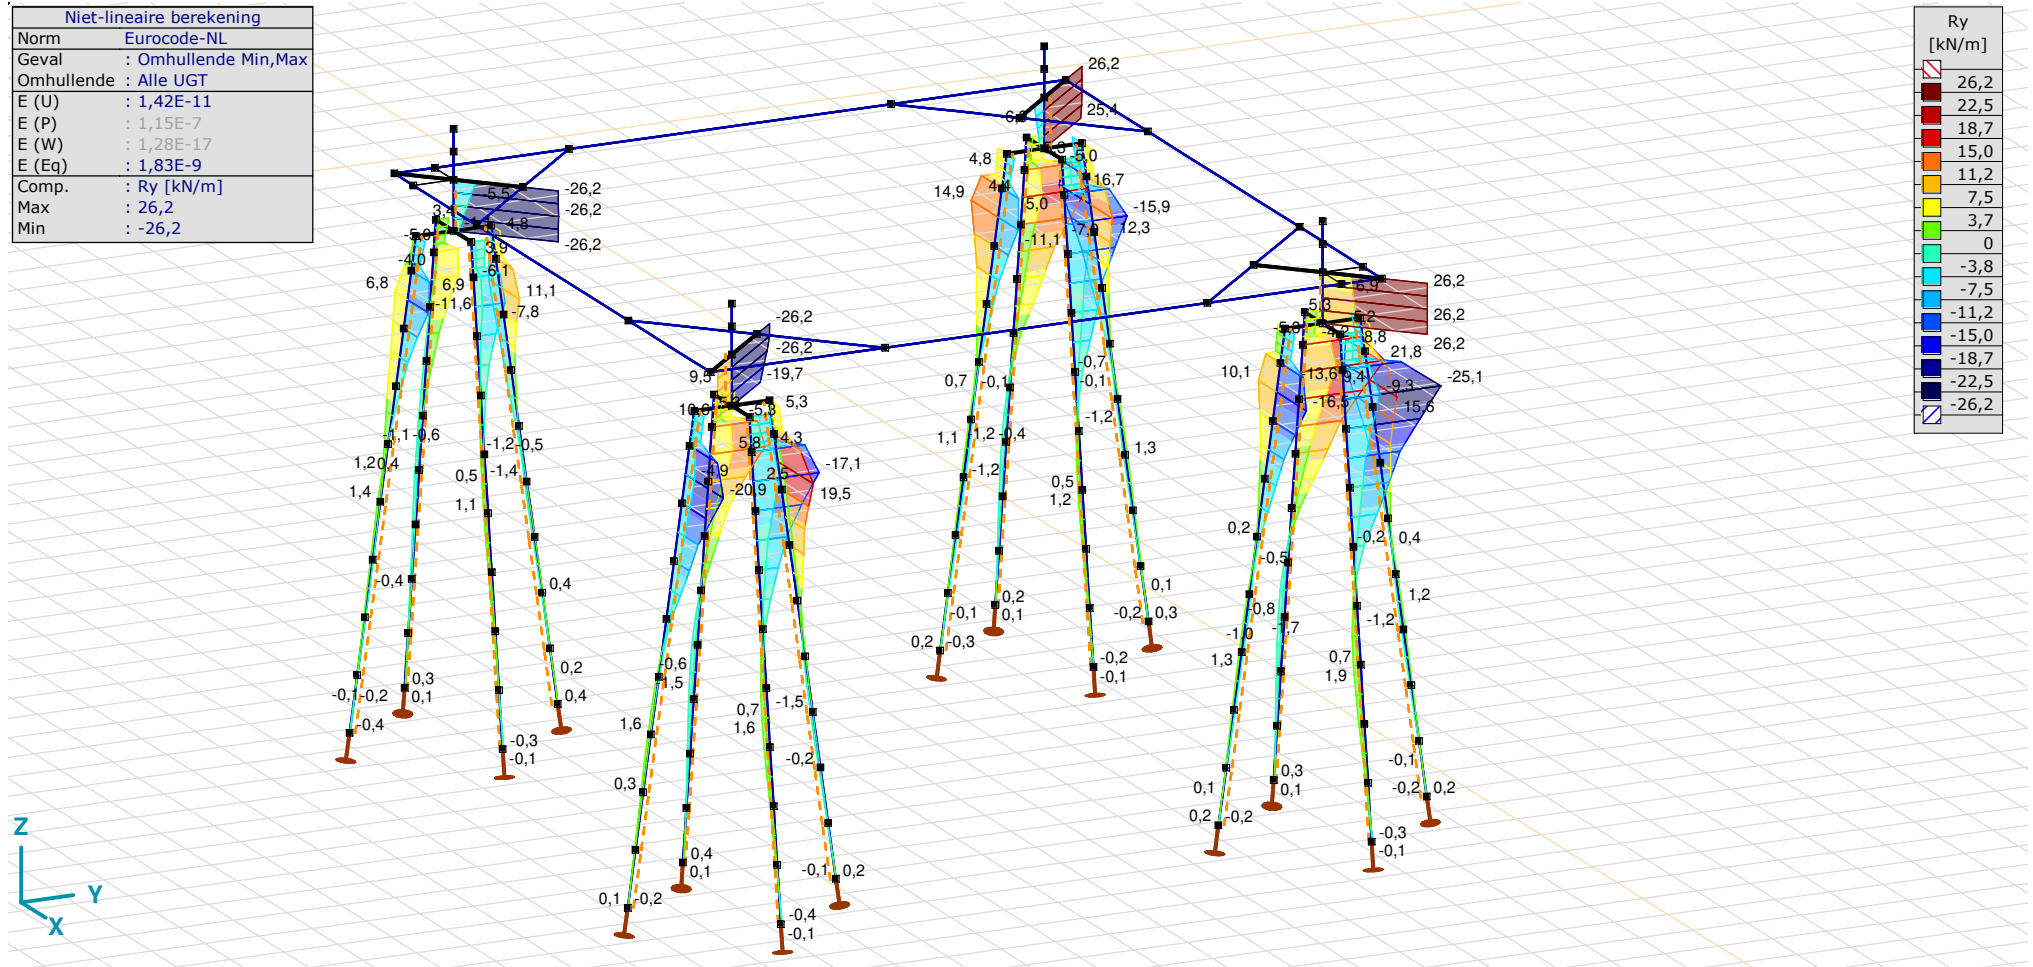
Niet-lineaire berekening

| | |
|---|---|
| Norm | Eurocode-NL |
| Geval | : Omhullende Min,Max |
| Omhullende | : Alle UGT |
| E (U) | : 1,42E-11 |
| E (P) | : 1,15E-7 |
| E (W) | : 1,28E-17 |
| E (Eq) | : 1,83E-9 |
| Comp. | : Ry [kN/m] |
| Max | : 26,2 |
| Min | : -26,2 |

Ry
[kN/m]
26,2
22,5
18,7
15,0
11,2
7,5
3,7
0
-3,8
-7,5
-11,2
-15,0
-18,7
-22,5
-26,2

26,2
25,4
-26,2
-26,2
-26,2
5,5
4,8
3,9
-5,0
-4,0
6,8
6,9
-11,6
-6,1
11,1
-7,8
-26,2
-26,2
-19,7
9,5
10,6
5,3
-5,3
5,8
4,3
-17,1
-4,9
2,5
-20,9
19,5
4,8
14,9
5,0
16,7
-15,9
-11,1
-7,0
12,3
26,2
26,2
26,2
6,9
5,3
-5,8
8,8
21,8
10,1
13,6
9,4
-16,5
9,3
-25,1
15,6
1,1
-0,6
1,2
0,4
1,4
-1,2
0,5
0,5
-1,4
1,1
-0,4
0,4
0,3
0,1
0,2
0,4
-0,1
-0,2
-0,4
-0,3
-0,1
0,7
-0,1
-0,7
-0,1
1,1
1,2
-0,4
-1,2
-1,2
1,3
0,5
1,2
0,1
-0,1
0,2
0,1
-0,2
0,3
0,2
-0,3
-0,2
-0,1
-0,6
1,5
1,6
0,7
1,6
-1,5
-0,2
0,3
0,4
0,1
-0,1
0,2
0,1
-0,2
-0,4
-0,1
0,2
-0,5
-0,2
0,4
-0,8
1,2
-1,0
-1,7
-1,2
1,3
0,7
1,9
0,3
0,1
0,1
-0,1
0,2
-0,2
-0,2
0,2
-0,3
-0,1
Z
Y
X